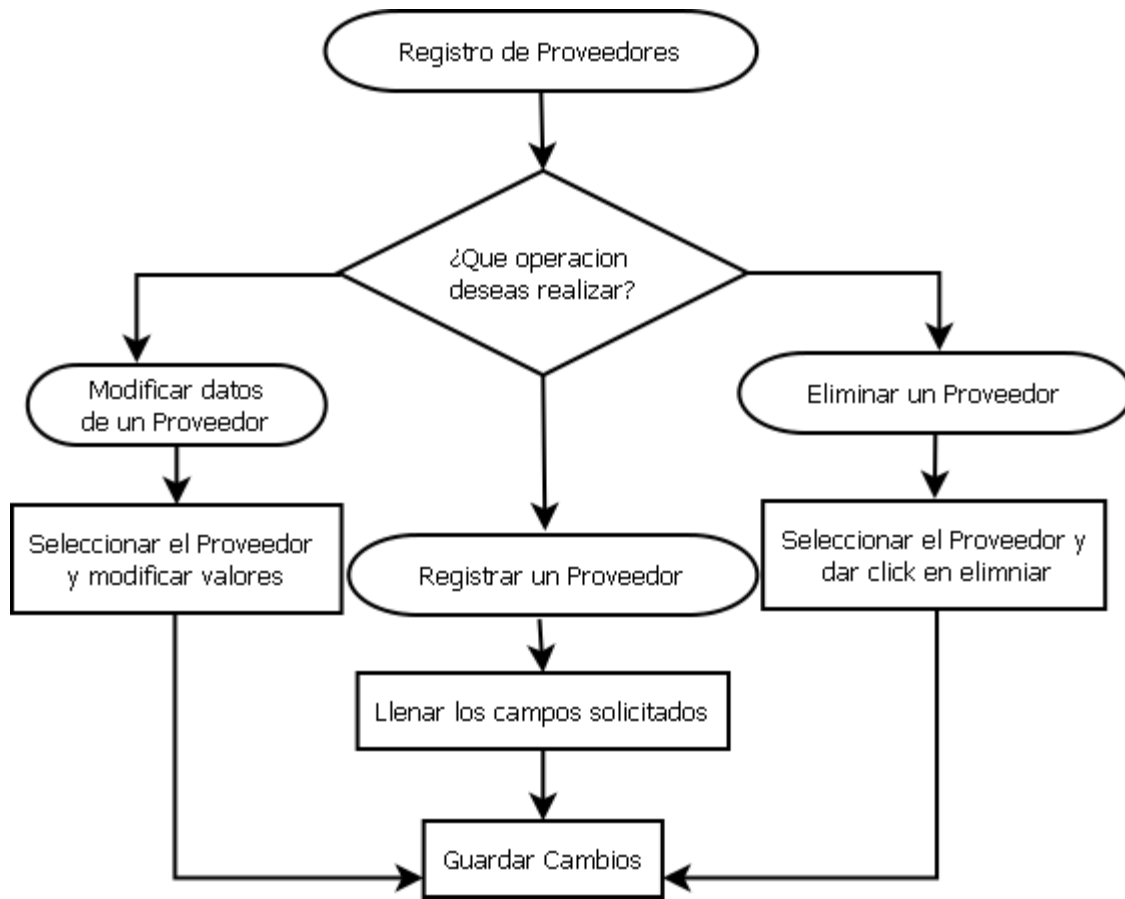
Registro de Proveedores

¿Que operacion deseas realizar?

Modificar datos de un Proveedor

Eliminar un Proveedor

Seleccionar el Proveedor y modificar valores

Registrar un Proveedor

Seleccionar el Proveedor y dar click en elimniar

Llenar los campos solicitados

Guardar Cambios